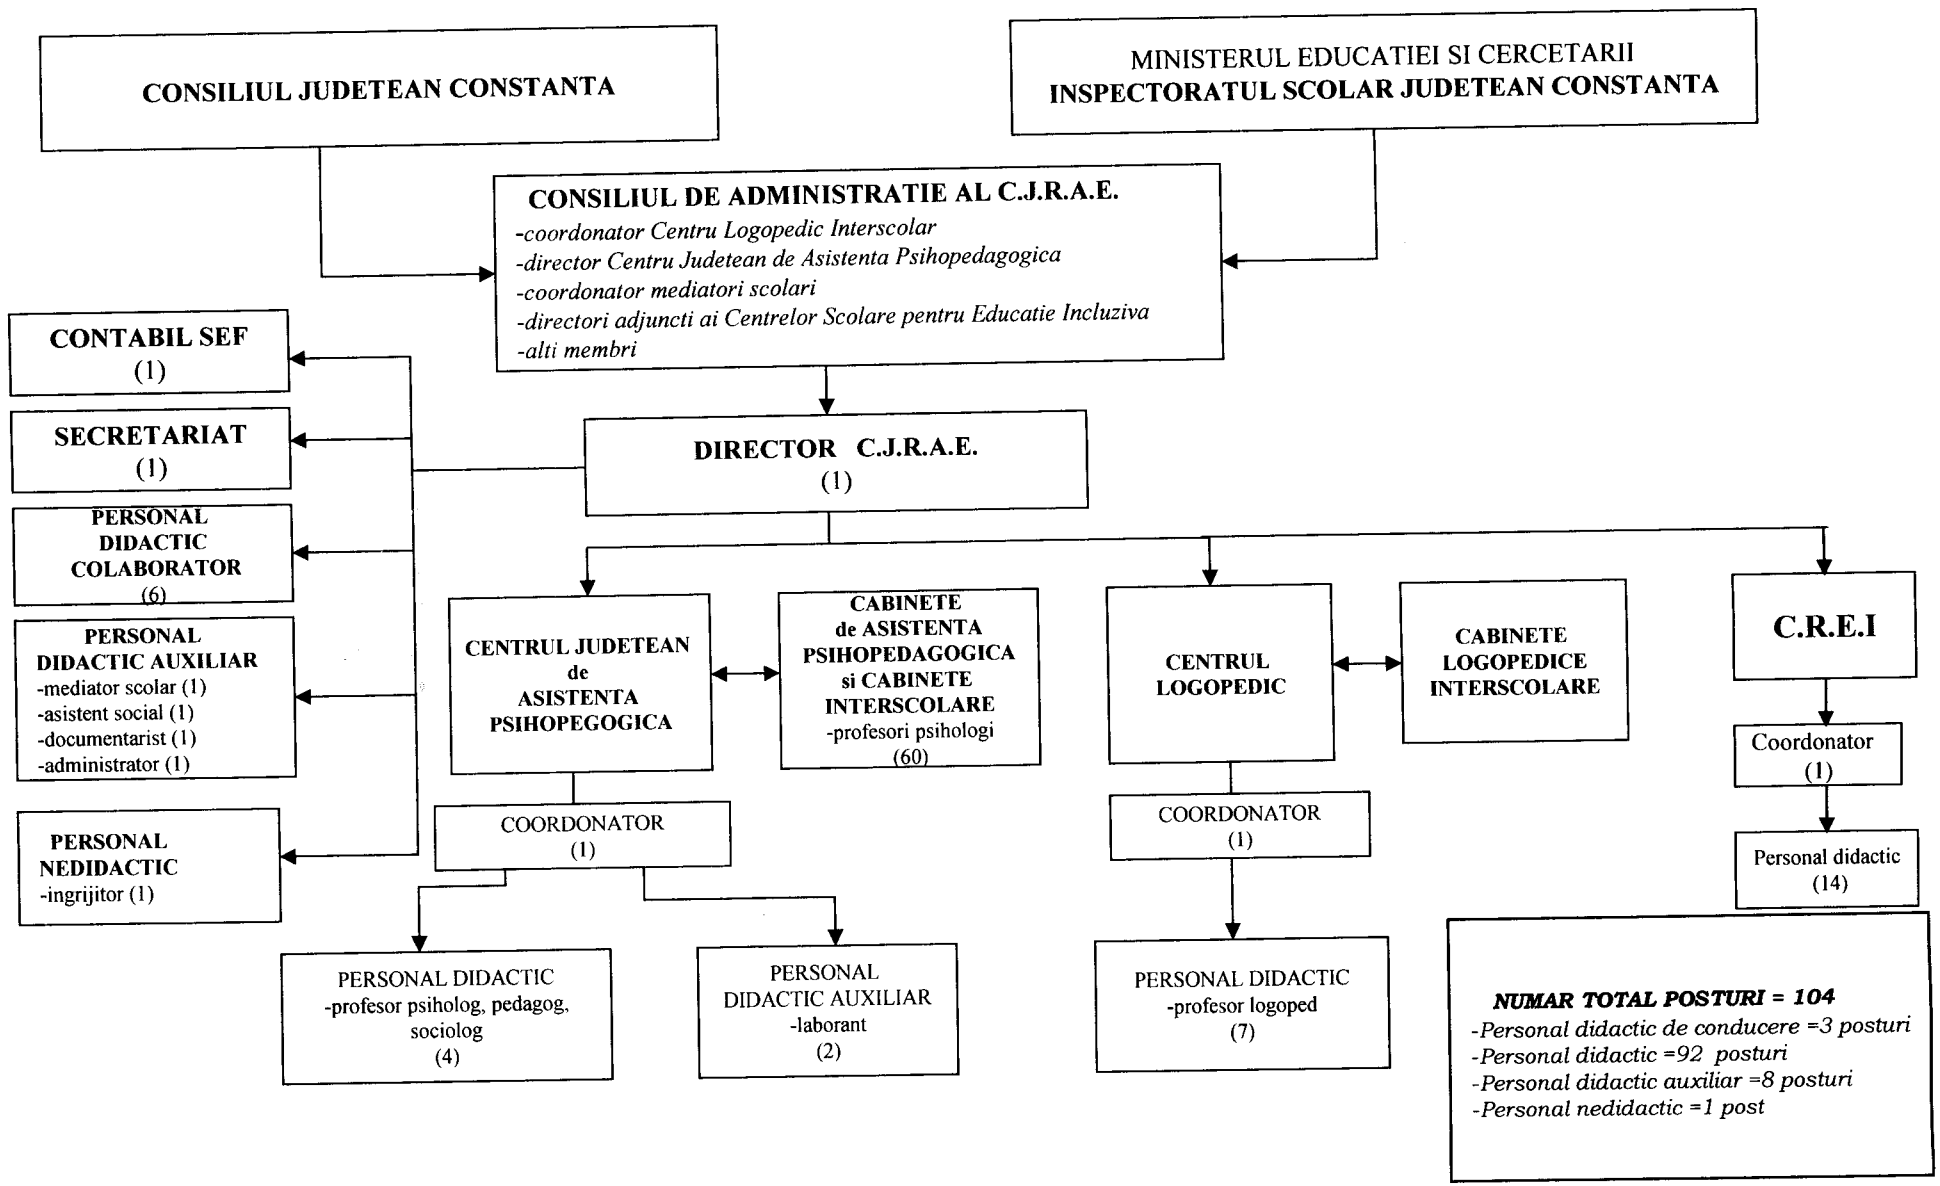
CONSILIUL JUDETEAN CONSTANTA

MINISTERUL EDUCATIEI SI CERCETARII
INSPECTORATUL SCOLAR JUDETEAN CONSTANTA

CONSILIUL DE ADMINISTRATIE AL C.J.R.A.E.
-coordonator Centru Logopedic Interscolar
-director Centru Judetean de Asistenta Psihopedagogica
-coordonator mediatori scolari
-directori adjuncti ai Centrelor Scolare pentru Educatie Incluziva
-alti membri

CONTABIL SEF
(1)

SECRETARIAT
(1)

PERSONAL DIDACTIC COLABORATOR
(6)

PERSONAL DIDACTIC AUXILIAR
-mediator scolar (1)
-asistent social (1)
-documentarist (1)
-administrator (1)

PERSONAL NEDIDACTIC
-ingrijitor (1)

DIRECTOR C.J.R.A.E.
(1)

CENTRUL JUDETEAN de ASISTENTA PSIHOPEGOGICA

CABINETE de ASISTENTA PSIHOPEDAGOGICA si CABINETE INTERSCOLARE
-profesori psihologi
(60)

CENTRUL LOGOPEDIC

CABINETE LOGOPEDICE INTERSCOLARE

C.R.E.I

COORDONATOR
(1)

COORDONATOR
(1)

Coordonator
(1)

Personal didactic
(14)

PERSONAL DIDACTIC
-profesor psiholog, pedagog, sociolog
(4)

PERSONAL DIDACTIC AUXILIAR
-laborant
(2)

PERSONAL DIDACTIC
-profesor logoped
(7)

NUMAR TOTAL POSTURI = 104
-Personal didactic de conducere =3 posturi
-Personal didactic =92 posturi
-Personal didactic auxiliar =8 posturi
-Personal nedidactic =1 post